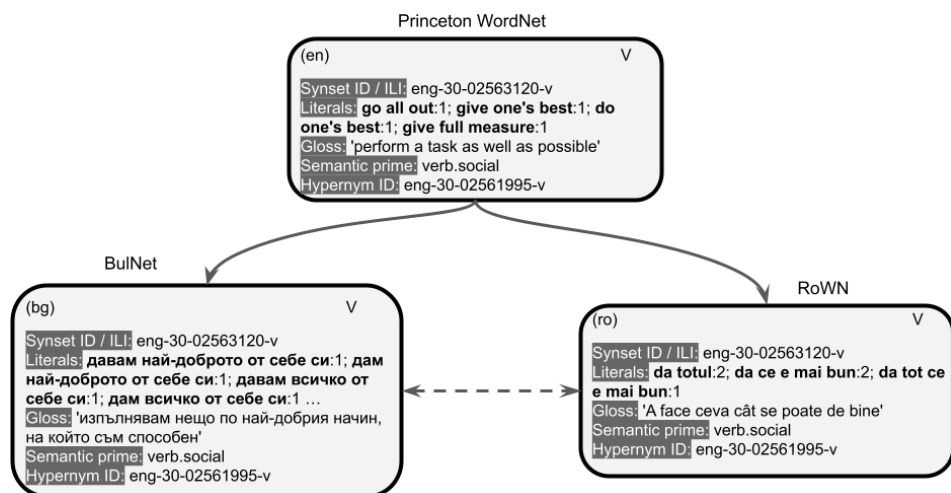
Princeton WordNet

(en) V

Synset ID / ILI: eng-30-02563120-v
Literals: **go all out**:1; **give one's best**:1; **do one's best**:1; **give full measure**:1
Gloss: 'perform a task as well as possible'
Semantic prime: verb.social
Hypernym ID: eng-30-02561995-v

BulNet

(bg) V

Synset ID / ILI: eng-30-02563120-v
Literals: **давам най-доброто от себе си**:1; **дам най-доброто от себе си**:1; **давам всичко от себе си**:1; **дам всичко от себе си**:1 …
Gloss: 'изпълнявам нещо по най-добрия начин, на който съм способен'
Semantic prime: verb.social
Hypernym ID: eng-30-02561995-v

RoWN

(ro) V

Synset ID / ILI: eng-30-02563120-v
Literals: **da totul**:2; **da ce e mai bun**:2; **da tot ce e mai bun**:1
Gloss: 'A face ceva cât se poate de bine'
Semantic prime: verb.social
Hypernym ID: eng-30-02561995-v